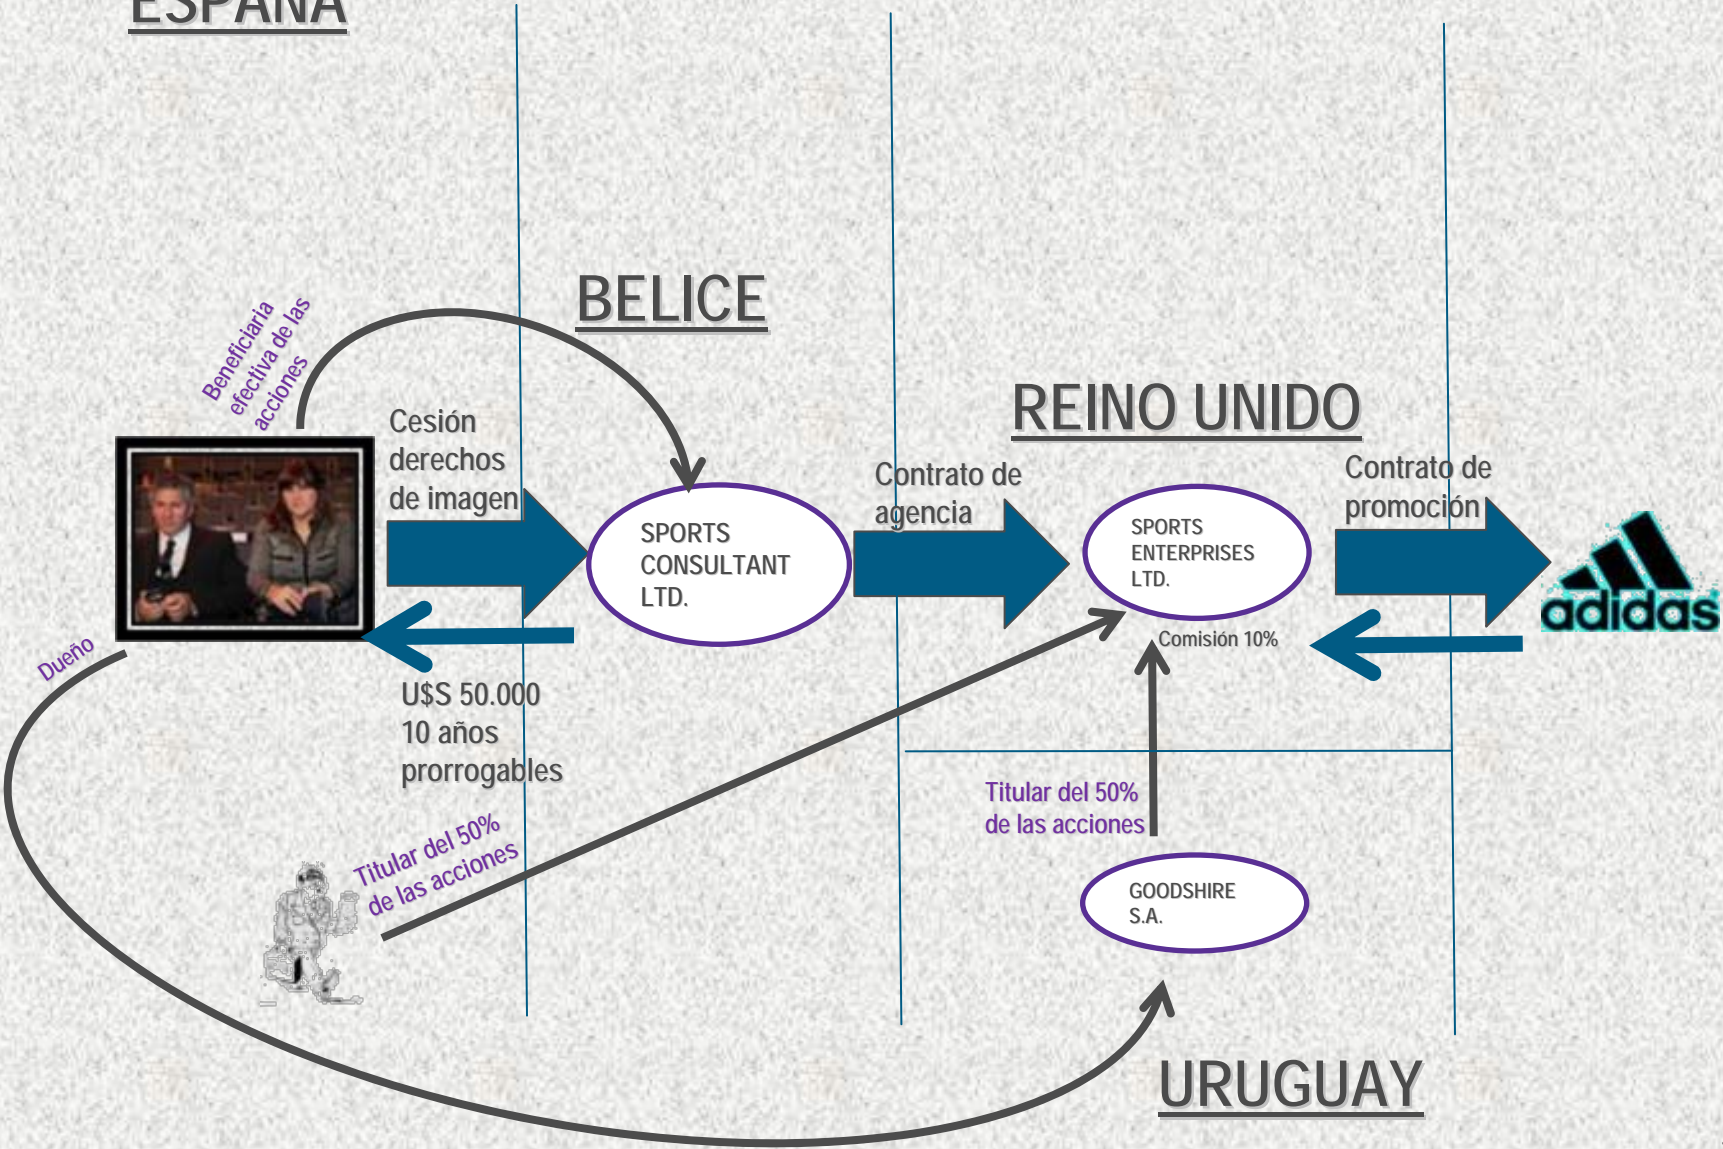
ESPAÑA

BELICE

REINO UNIDO

Beneficiaria efectiva de las acciones

Cesión derechos de imagen

SPORTS CONSULTANT LTD.

Contrato de agencia

SPORTS ENTERPRISES LTD.

Contrato de promoción

adidas

Dueño

U$S 50.000
10 años
prorrogables

Comisión 10%

Titular del 50% de las acciones

Titular del 50% de las acciones

GOODSHIRE S.A.

URUGUAY